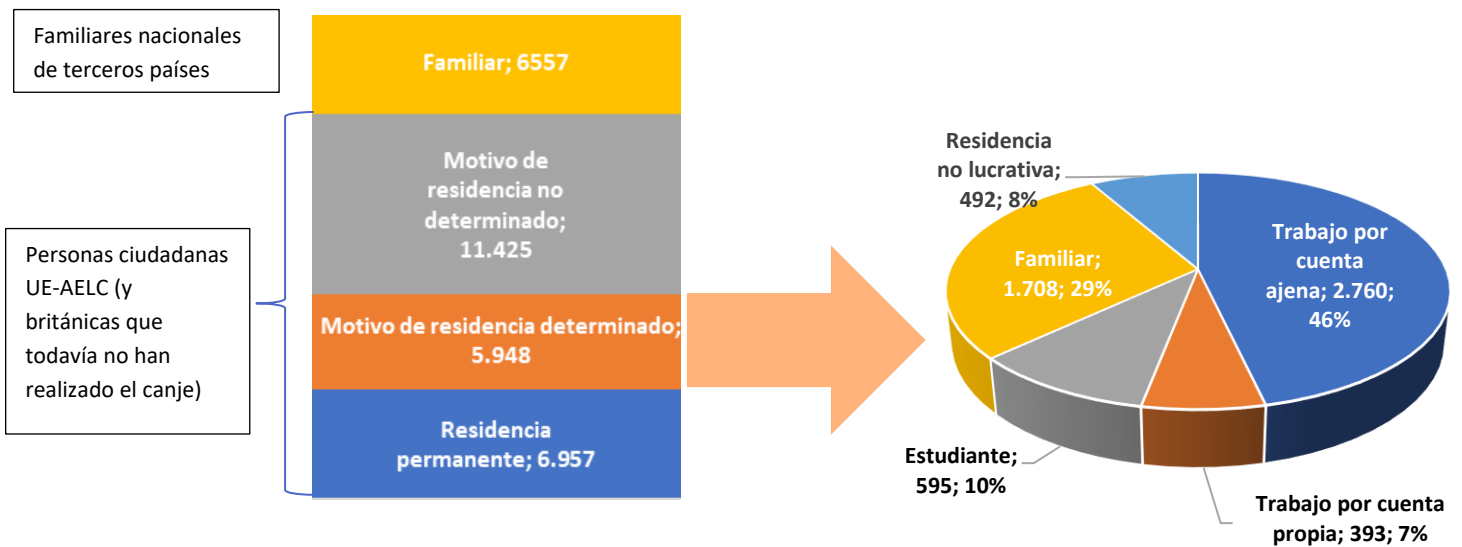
Familiares nacionales de terceros países

Personas ciudadanas UE-AELC (y británicas que todavía no han realizado el canje)

Familiar; 6557

Motivo de residencia no determinado; 11.425

Motivo de residencia determinado; 5.948

Residencia permanente; 6.957

Residencia no lucrativa; 492; 8%

Familiar; 1.708; 29%

Trabajo por cuenta ajena; 2.760; 46%

Estudiante; 595; 10%

Trabajo por cuenta propia; 393; 7%